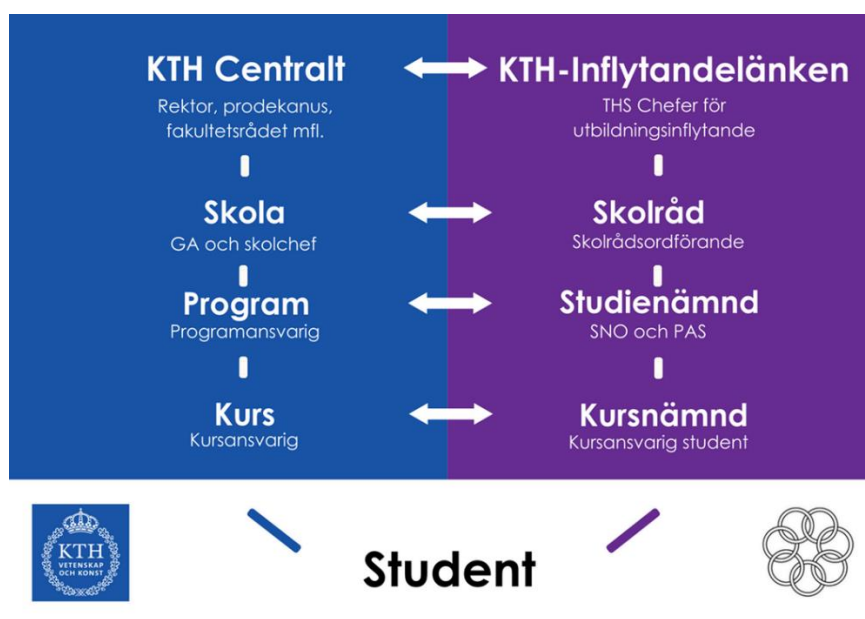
KTH Centralt
Rektor, prodekanus, fakultetsrådet mfl.

KTH-Inflytandelänken
THS Chefer för utbildningsinflytande

Skola
GA och skolchef

Skolråd
Skolrådsordförande

Program
Programansvarig

Studienämnd
SNO och PAS

Kurs
Kursansvarig

Kursnämnd
Kursansvarig student

KTH
VETENSKAP OCH KONST

Student